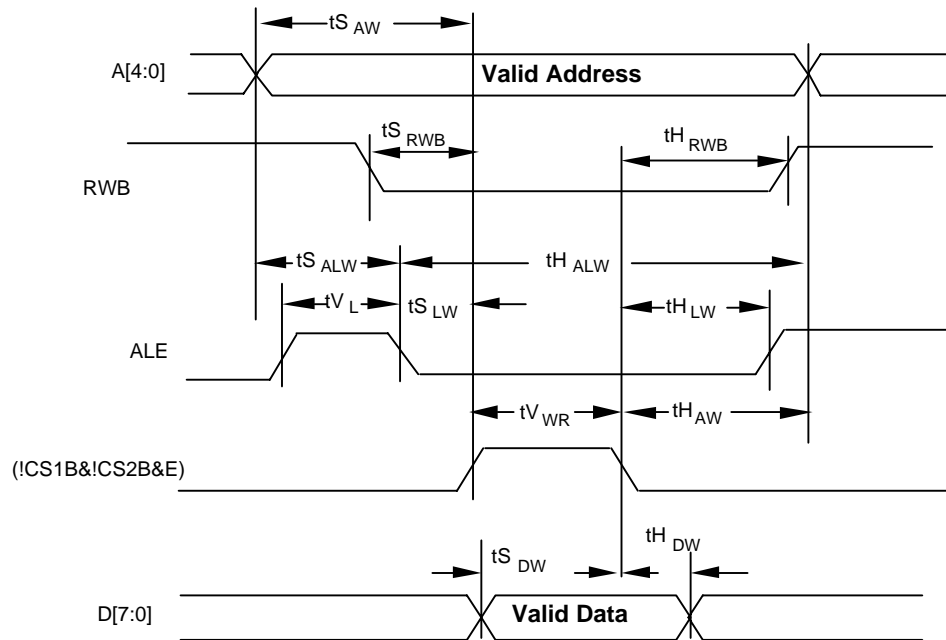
$tS_{AW}$

A[4:0]

Valid Address

$tS_{RWB}$

$tH_{RWB}$

RWB

$tS_{ALW}$

$tH_{ALW}$

$tV_{L}$

$tS_{LW}$

$tH_{LW}$

ALE

$tV_{WR}$

$tH_{AW}$

(!CS1B&!CS2B&E)

$tS_{DW}$

$tH_{DW}$

D[7:0]

Valid Data